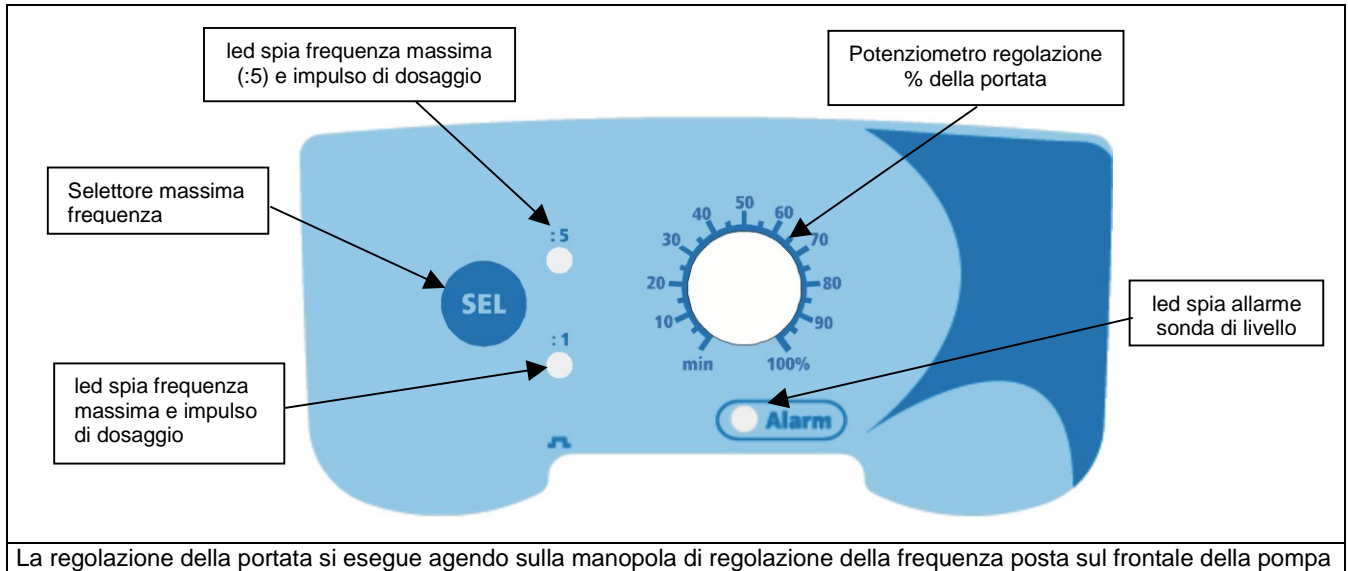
led spia frequenza massima (:5) e impulso di dosaggio

Potenziometro regolazione % della portata

Selettore massima frequenza

:5

SEL

:1

40 50 60
30 70
20 80
10 90
min 100%

led spia allarme sonda di livello

led spia frequenza massima e impulso di dosaggio

Alarm

La regolazione della portata si esegue agendo sulla manopola di regolazione della frequenza posta sul frontale della pompa